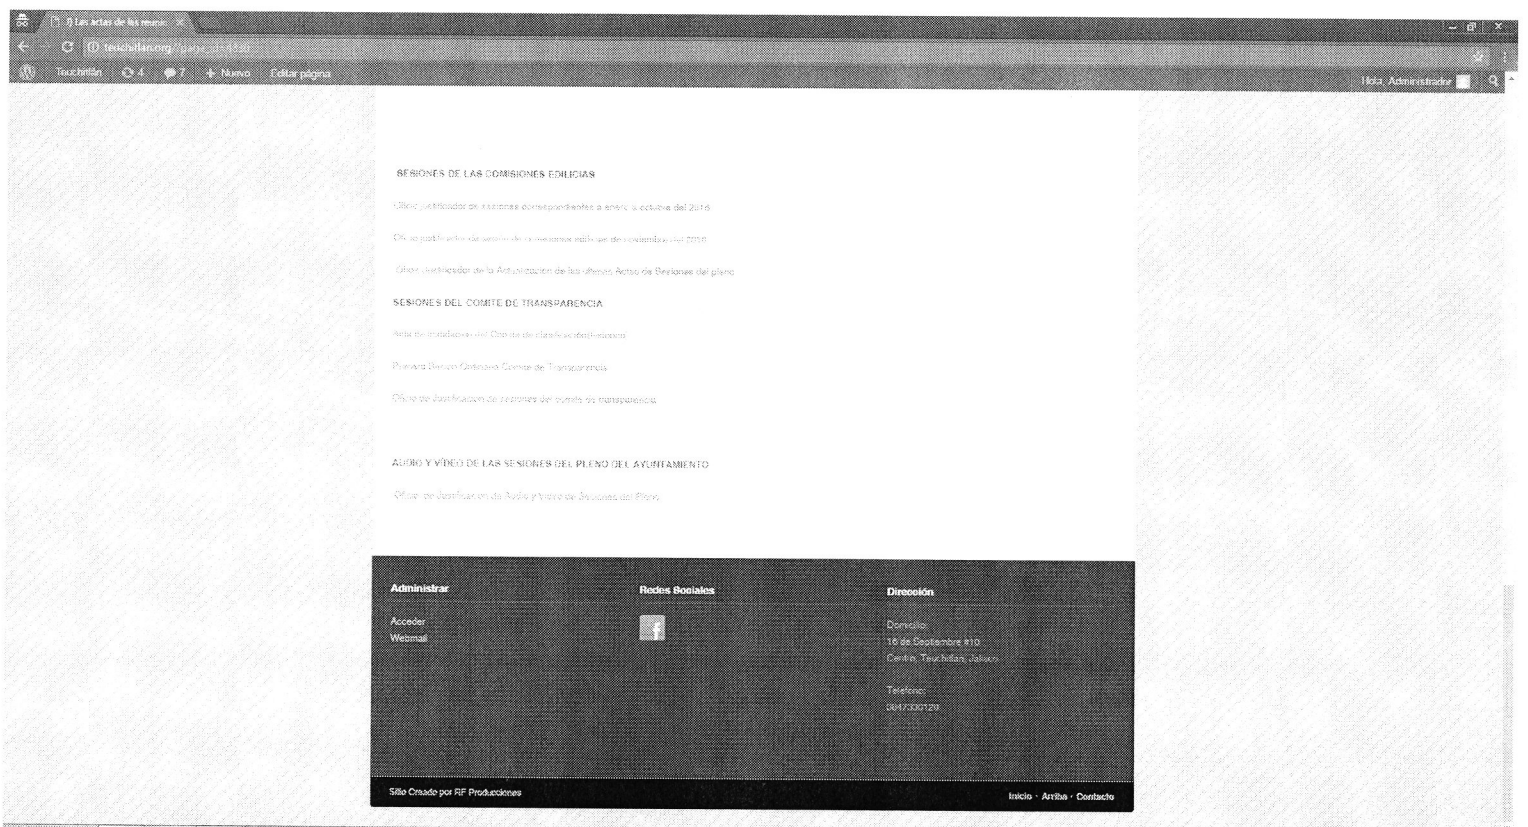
i) Las actas de las reunio ×

teuchitlan.org/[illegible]

Teuchitlán 4 7 + Nuevo Editar página

Hola, Administrador

SESIONES DE LAS COMISIONES EDILICIAS

Oficio justificado de sesiones correspondientes a enero a octubre del 2016

Oficio publicación de actas de comisiones edilicias de noviembre del 2016

Oficio Justificador de la Actualización de las últimas Actas de Sesiones del pleno

SESIONES DEL COMITE DE TRANSPARENCIA

Acta de instalación del Comité de clasificación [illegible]

Primera Sesión Ordinaria Comité de Transparencia

Oficio de Justificación de sesiones del comité de transparencia

AUDIO Y VIDEO DE LAS SESIONES DEL PLENO DEL AYUNTAMIENTO

Oficio de Justificación de Audio y Video de Sesiones del Pleno

Administrar

Acceder
Webmail

Redes Sociales

Dirección

Domicilio:
16 de Septiembre #10
Centro, Teuchitlán, Jalisco

Telefono:
3847330120

Sitio Creado por RF Producciones

Inicio · Arriba · Contacto